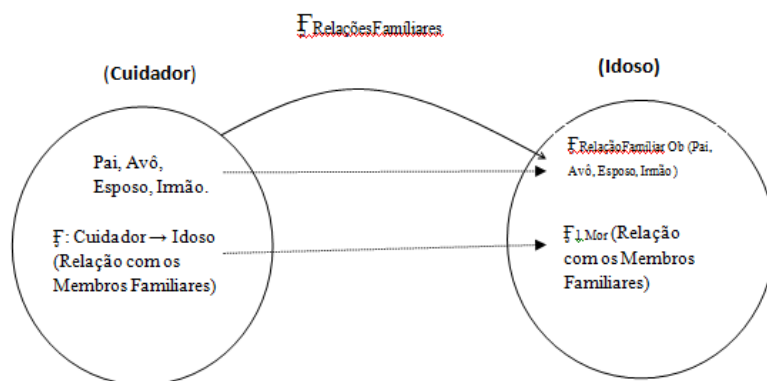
Ƒ RelaçõesFamiliares

(Cuidador)

(Idoso)

Pai, Avô, Esposo, Irmão.

Ƒ: Cuidador → Idoso (Relação com os Membros Familiares)

Ƒ RelaçãoFamiliar Ob (Pai, Avô, Esposo, Irmão)

Ƒ 1,Mor (Relação com os Membros Familiares)